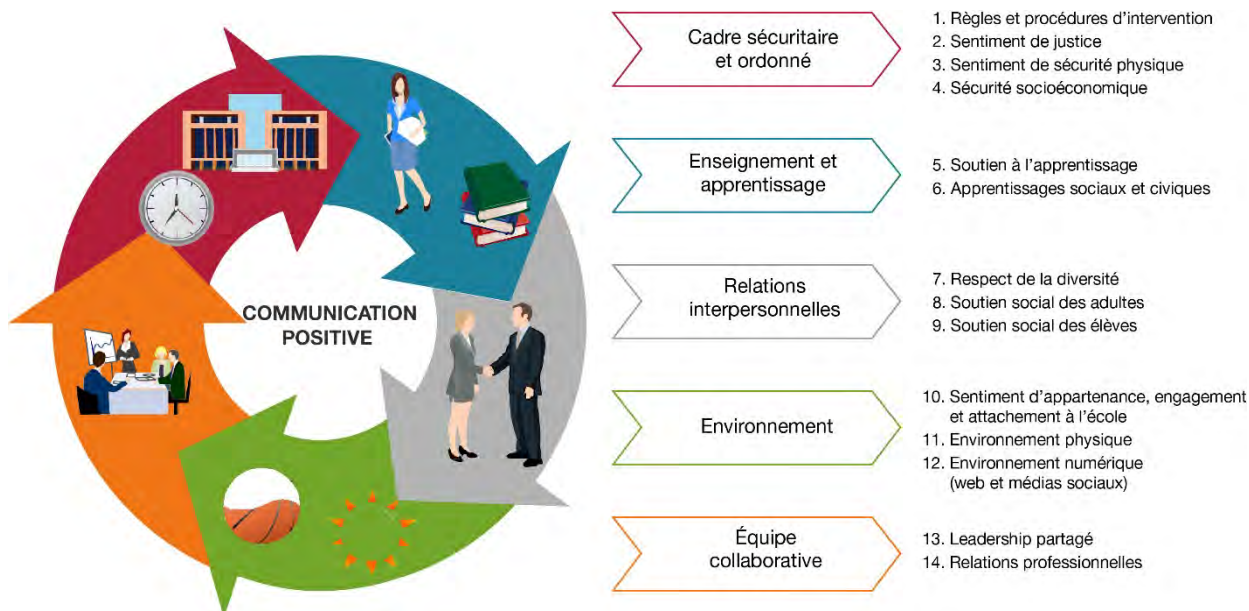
COMMUNICATION POSITIVE

Cadre sécuritaire et ordonné

1. Règles et procédures d'intervention
2. Sentiment de justice
3. Sentiment de sécurité physique
4. Sécurité socioéconomique

Enseignement et apprentissage

5. Soutien à l'apprentissage
6. Apprentissages sociaux et civiques

Relations interpersonnelles

7. Respect de la diversité
8. Soutien social des adultes
9. Soutien social des élèves

Environnement

10. Sentiment d'appartenance, engagement et attachement à l'école
11. Environnement physique
12. Environnement numérique (web et médias sociaux)

Équipe collaborative

13. Leadership partagé
14. Relations professionnelles